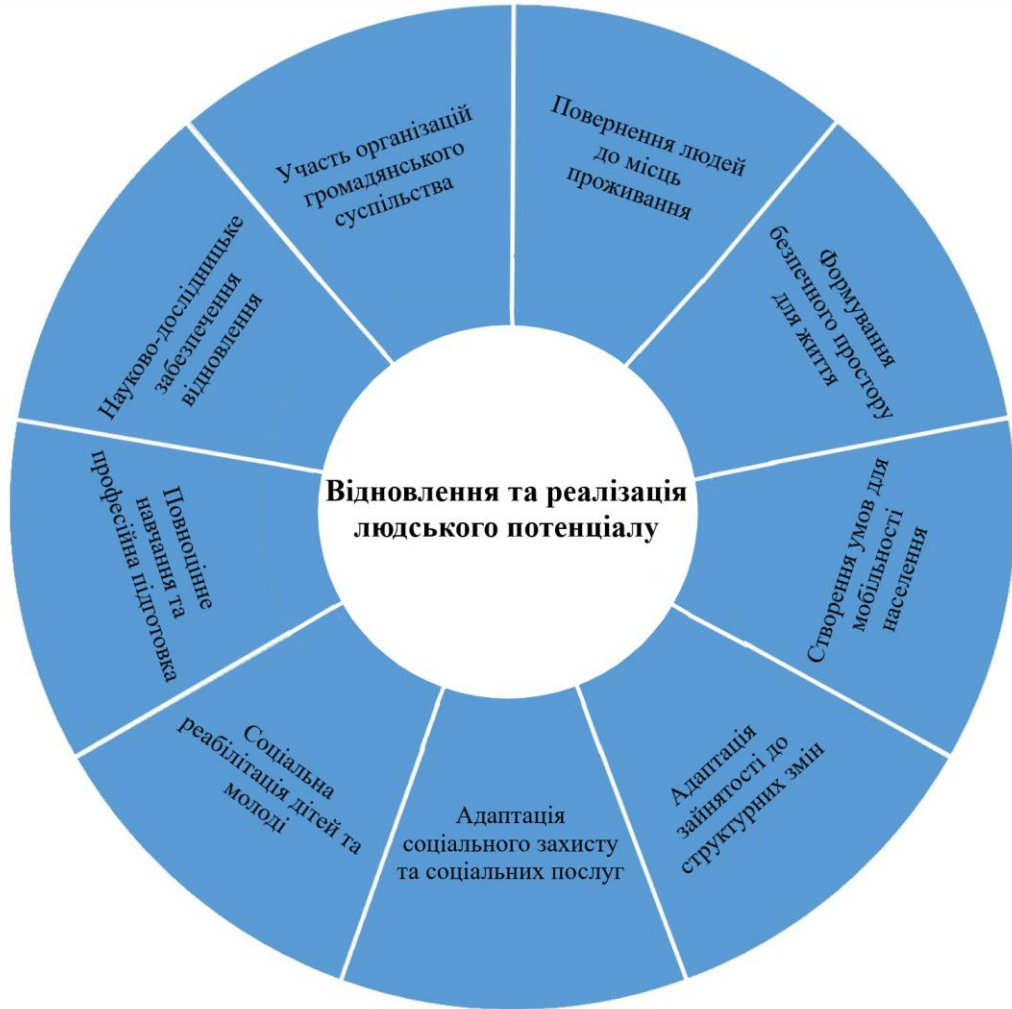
Відновлення та реалізація людського потенціалу

Участь організацій громадянського суспільства

Повернення людей до місць проживання

Формування безпечного простору для життя

Створення умов для мобільності населення

Адаптація зайнятості до структурних змін

Адаптація соціального захисту та соціальних послуг

Соціальна реабілітація дітей та молоді

Повноцінне навчання та професійна підготовка

Науково-дослідницьке забезпечення відновлення